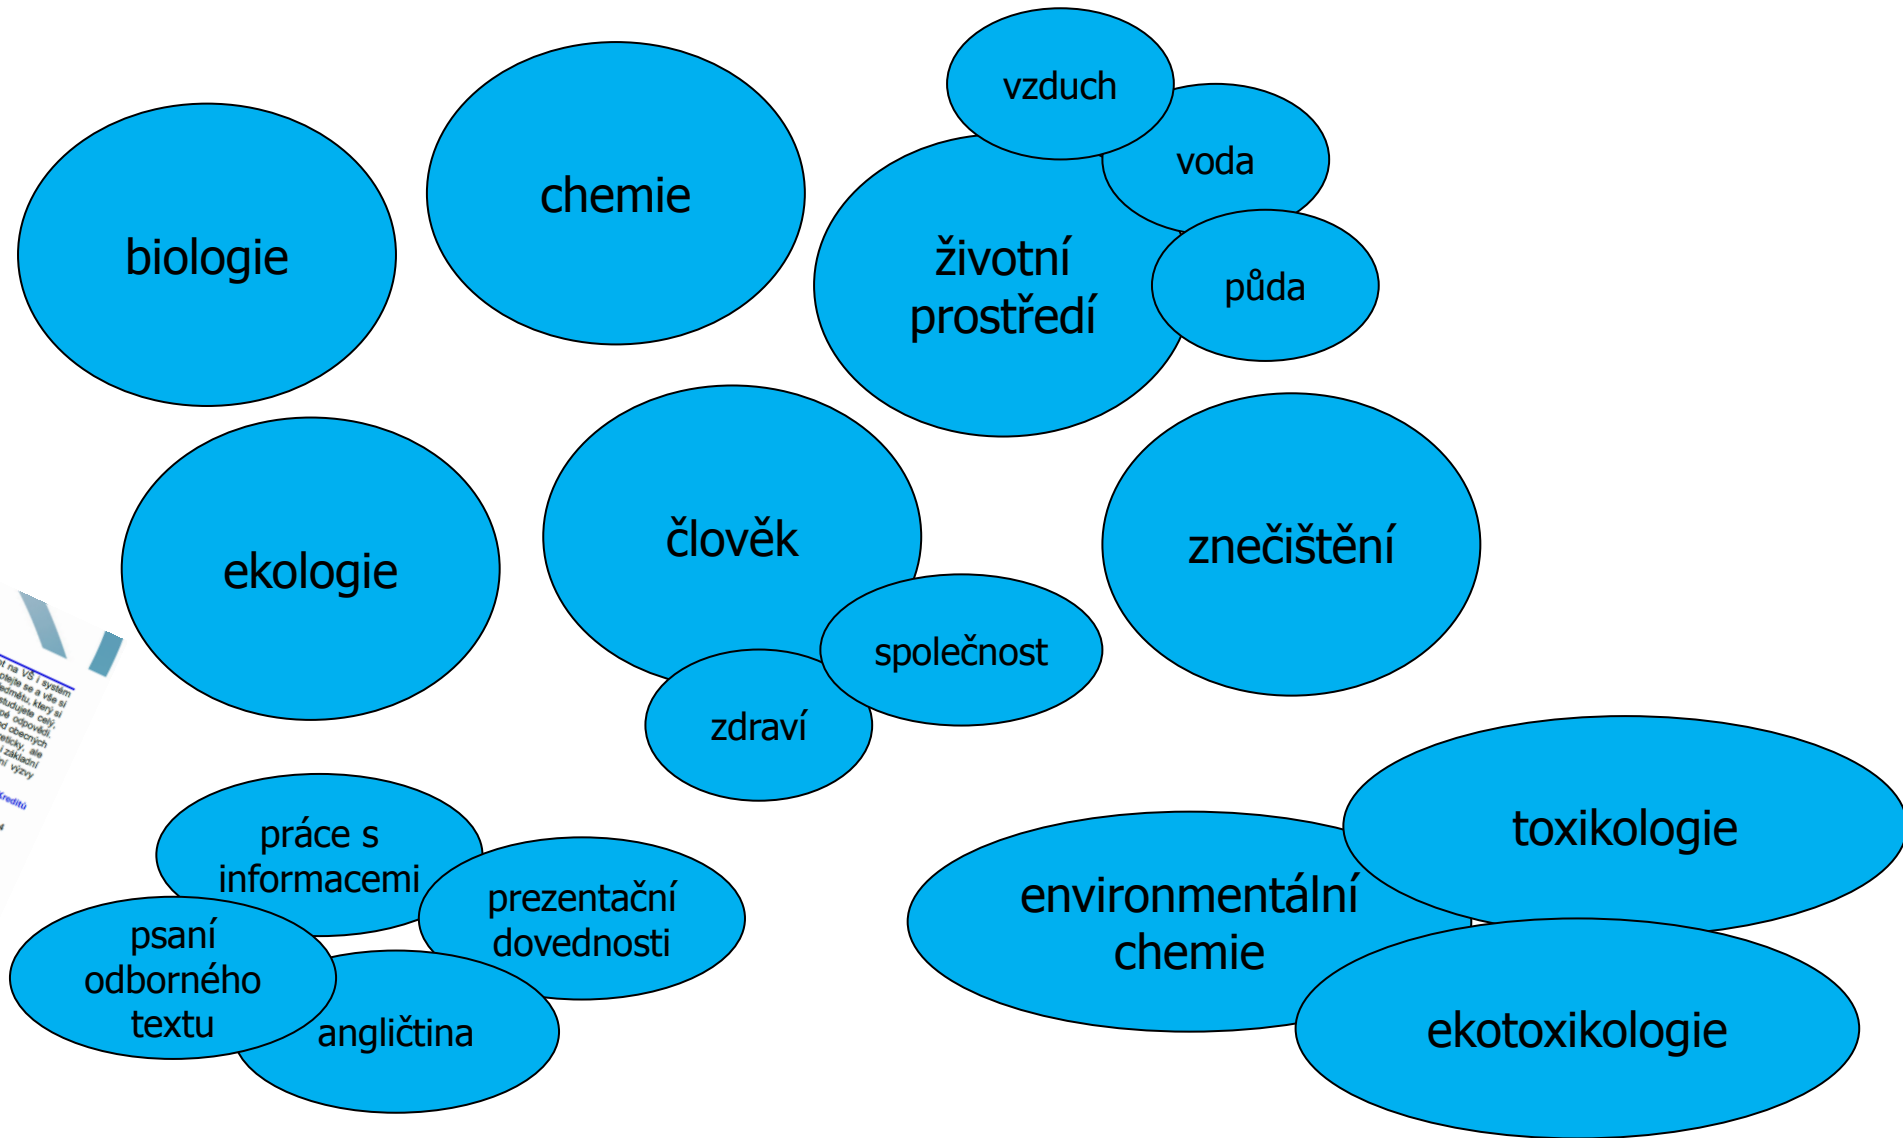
vzduch

voda

biologie

chemie

životní prostředí

půda

ekologie

člověk

znečištění

společnost

zdraví

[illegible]

práce s informacemi

prezentační dovednosti

psaní odborného textu

angličtina

toxikologie

environmentální chemie

ekotoxikologie